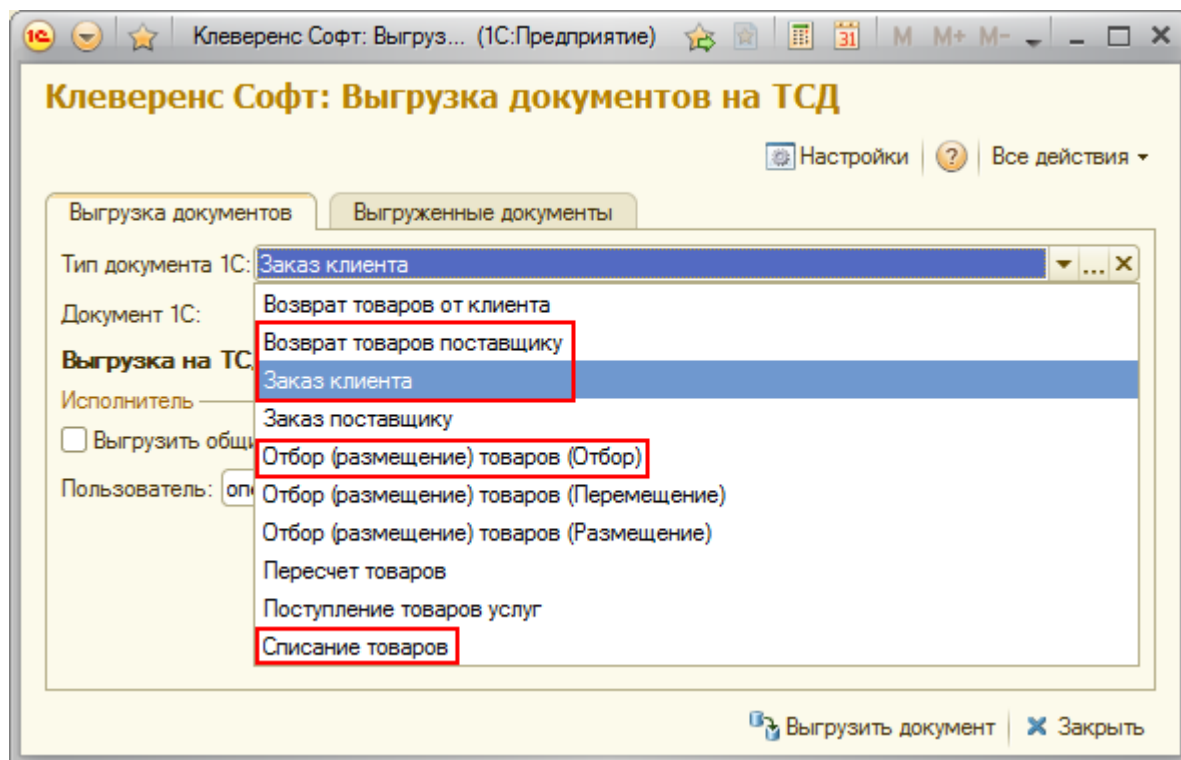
Клеверенс Софт: Выгруз... (1С:Предприятие) M M+ M-

Клеверенс Софт: Выгрузка документов на ТСД

Настройки ? Все действия

Выгрузка документов | Выгруженные документы

Тип документа 1С: Заказ клиента

Документ 1С:

Выгрузка на ТС

Исполнитель

Выгрузить общ

Пользователь: оп

Возврат товаров от клиента
Возврат товаров поставщику
Заказ клиента
Заказ поставщику
Отбор (размещение) товаров (Отбор)
Отбор (размещение) товаров (Перемещение)
Отбор (размещение) товаров (Размещение)
Пересчет товаров
Поступление товаров услуг
Списание товаров

Выгрузить документ | Закрыть